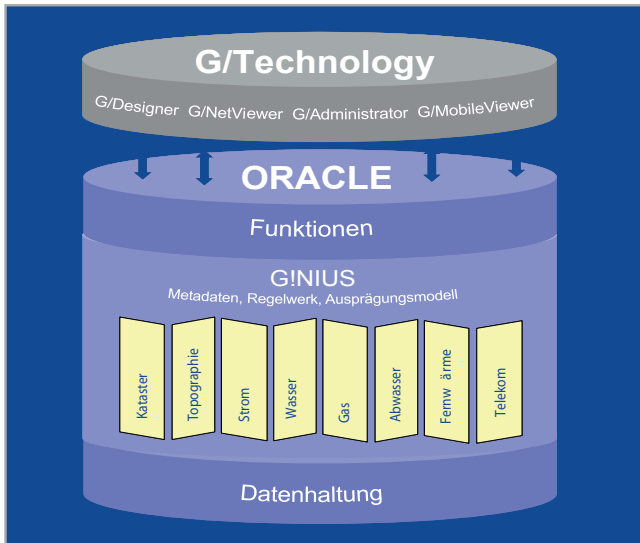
G/Technology

G/Designer G/NetViewer G/Administrator G/MobileViewer

ORACLE

Funktionen

G!NIUS

Metadaten, Regelwerk, Ausprägungsmodell

Kataster

Topographie

Strom

Wasser

Gas

Abwasser

Fernw ärme

Telekom

Datenhaltung